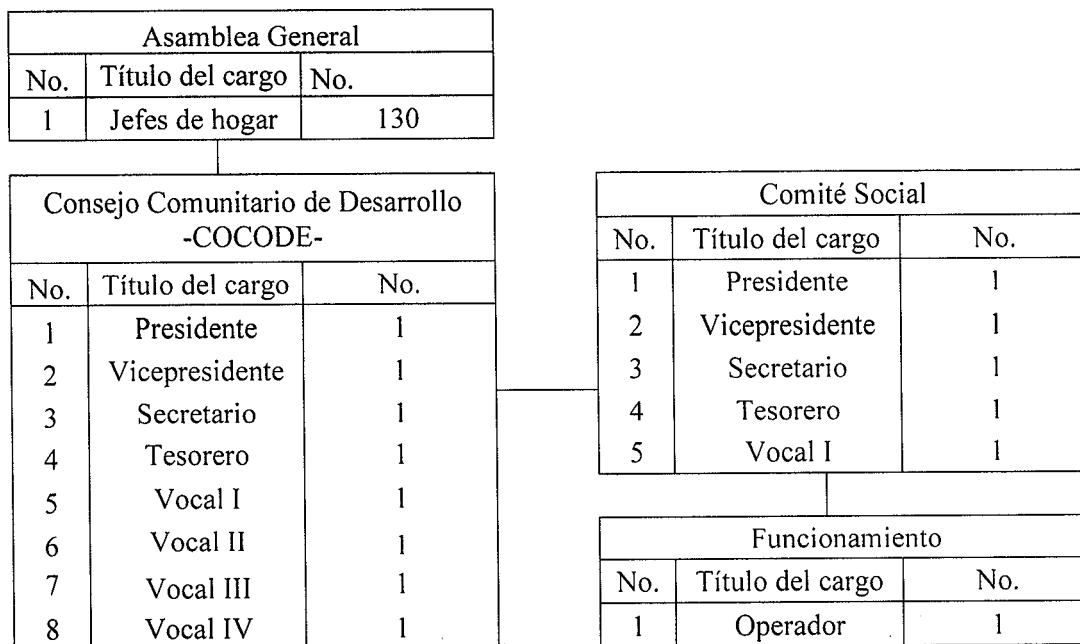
| Asamblea General | | |
|---|---|---|
| No. | Título del cargo | No. |
| 1 | Jefes de hogar | 130 |

| Consejo Comunitario de Desarrollo -COCODE- | | |
|---|---|---|
| No. | Título del cargo | No. |
| 1 | Presidente | 1 |
| 2 | Vicepresidente | 1 |
| 3 | Secretario | 1 |
| 4 | Tesorero | 1 |
| 5 | Vocal I | 1 |
| 6 | Vocal II | 1 |
| 7 | Vocal III | 1 |
| 8 | Vocal IV | 1 |

| Comité Social | | |
|---|---|---|
| No. | Título del cargo | No. |
| 1 | Presidente | 1 |
| 2 | Vicepresidente | 1 |
| 3 | Secretario | 1 |
| 4 | Tesorero | 1 |
| 5 | Vocal I | 1 |

| Funcionamiento | | |
|---|---|---|
| No. | Título del cargo | No. |
| 1 | Operador | 1 |